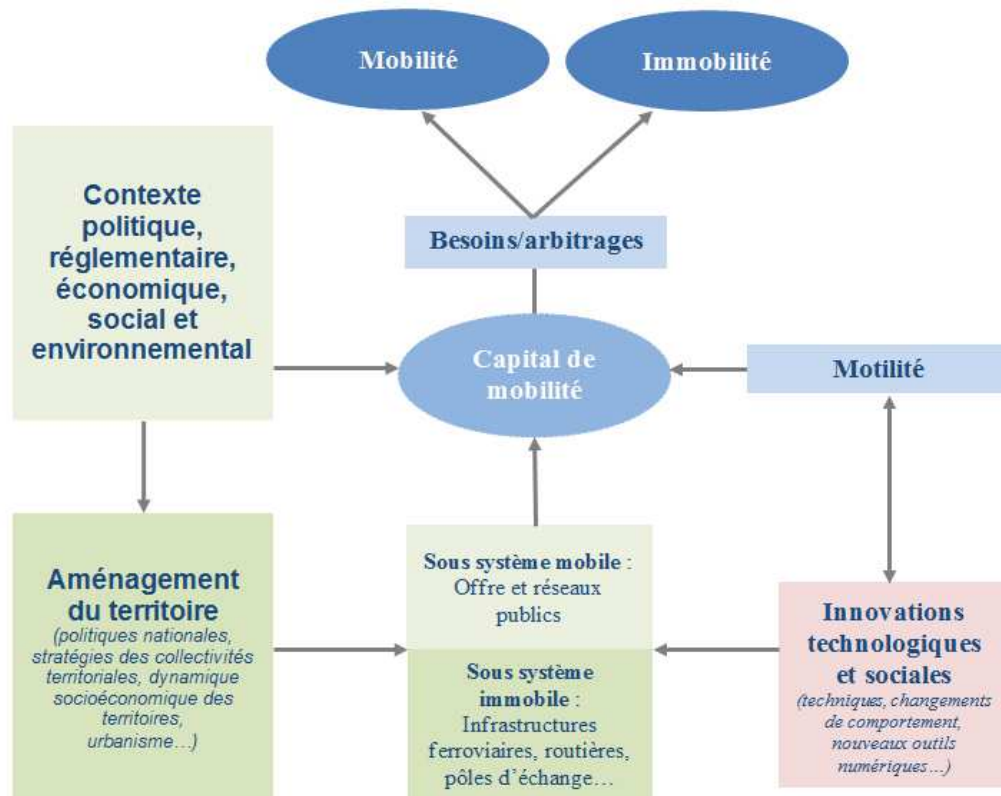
Mobilité

Immobilité

Contexte politique, réglementaire, économique, social et environnemental

Besoins/arbitrages

Capital de mobilité

Motilité

Aménagement du territoire
(politiques nationales, stratégies des collectivités territoriales, dynamique socioéconomique des territoires, urbanisme…)

Sous système mobile : Offre et réseaux publics

Sous système immobile : Infrastructures ferroviaires, routières, pôles d'échange…

Innovations technologiques et sociales
(techniques, changements de comportement, nouveaux outils numériques…)